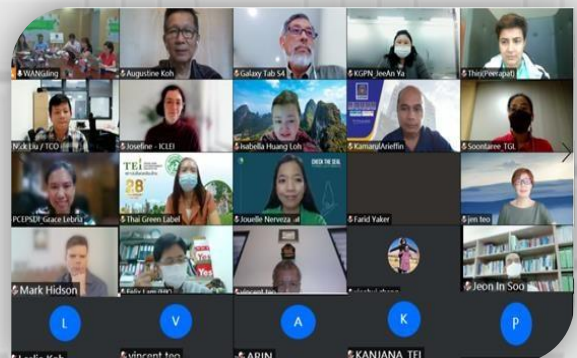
WANlialing
Augustine Koh
Galaxy Tab S4
KGPN_JeeAn Ya
Thi (Peerapat)
Nick Liu / TCO
Josefine - ICLEI
Isabella Huang Loh
KamarulArieffin
Soontaree TGL
PCEPSDI_Grace Lebria
TEI
28
Thai Green Label
Jouelle Nerveza
CHECK THE SEAL
Farid Yaker
jen teo
Mark Hidson
Yes
Felix Lam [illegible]
vincent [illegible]
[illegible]
Jeon In Soo
L
V
A
K
P
Leslie Koh
vincent teo
ARIN
KANJANA_TEI